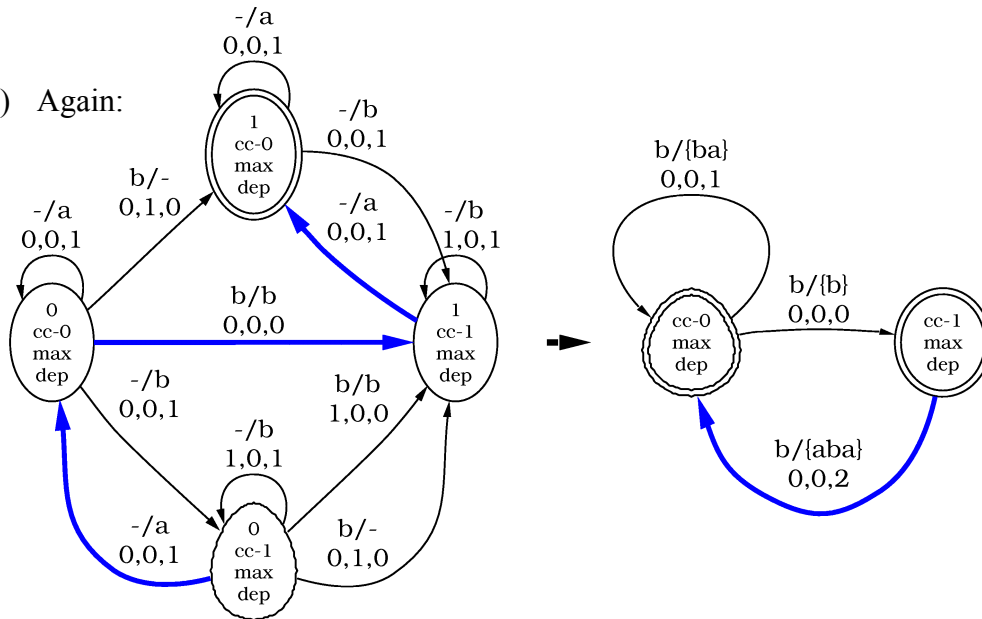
) Again:

-/a
0,0,1

1
cc-0
max
dep

-/b
0,0,1

b/-
0,1,0

-/a
0,0,1

-/a
0,0,1

-/b
1,0,1

0
cc-0
max
dep

b/b
0,0,0

1
cc-1
max
dep

-/b
0,0,1

b/b
1,0,0

-/b
1,0,1

-/a
0,0,1

0
cc-1
max
dep

b/-
0,1,0

b/{ba}
0,0,1

cc-0
max
dep

b/{b}
0,0,0

cc-1
max
dep

b/{aba}
0,0,2